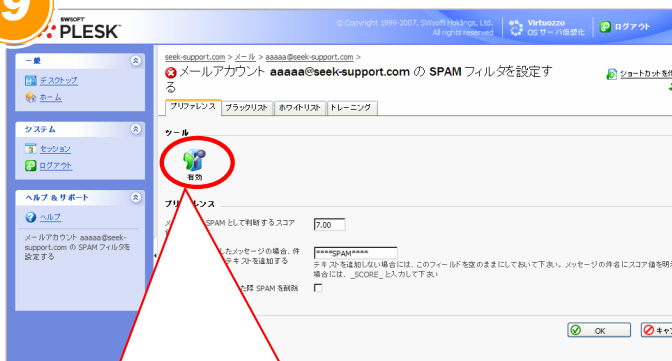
9

SWSOFT PLESK

© Copyright 1999-2007, SWsoft Holdings, Ltd. All rights reserved.

Virtuozzo OS サーバ仮想化

ログアウト

一般

デスクトップ

ホーム

システム

セッション

ログアウト

ヘルプ & サポート

ヘルプ

メールアカウント aaaaa@seek-support.com の SPAM フィルタを設定する

seek-support.com > メール > aaaaa@seek-support.com >

メールアカウント aaaaa@seek-support.com の SPAM フィルタを設定する

ショートカットを

プリファレンス | ブラックリスト | ホワイトリスト | トレーニング

ツール

有効

プリ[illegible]レンス

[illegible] SPAM として判断するスコア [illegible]

7.00

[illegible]したメッセージの場合、件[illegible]テキストを追加する

*****SPAM*****

テキストを追加しない場合には、このフィールドを空のままにしておいて下さい。メッセージの件名にスコア値を明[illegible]場合には、_SCORE_ と入力して下さい

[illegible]た際 SPAM を削除

OK

キャン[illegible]